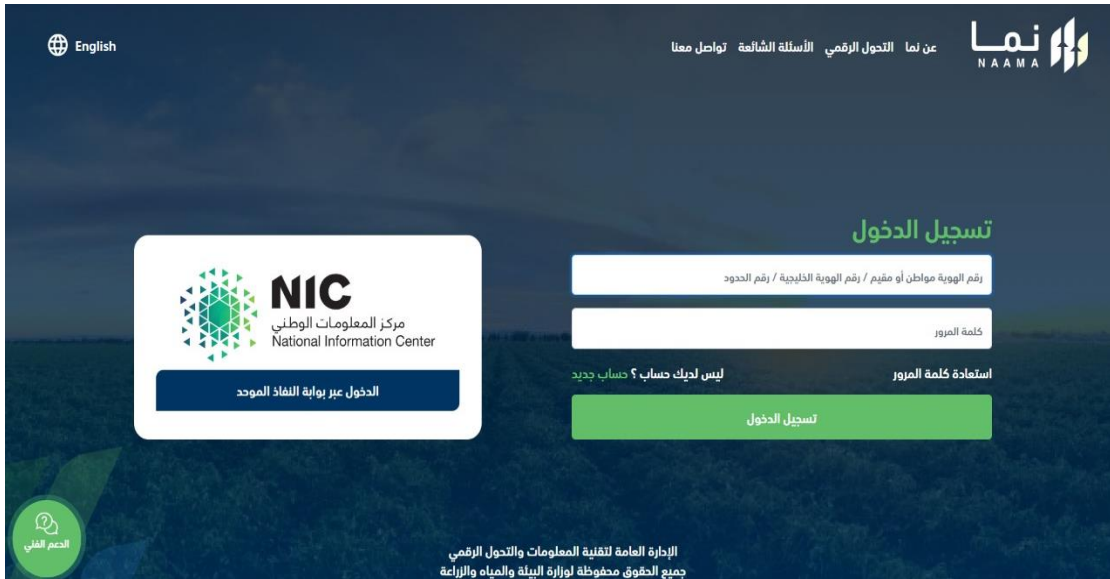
نمـا
NAAMA

عن نما التحول الرقمي الأسئلة الشائعة تواصل معنا

English

تسجيل الدخول

رقم الهوية مواطن أو مقيم / رقم الهوية الخليجية / رقم الحدود

كلمة المرور

استعادة كلمة المرور

ليس لديك حساب ؟ حساب جديد

تسجيل الدخول

NIC
مركز المعلومات الوطني
National Information Center

الدخول عبر بوابة النفاذ الموحد

الدعم الفني

الإدارة العامة لتقنية المعلومات والتحول الرقمي
جميع الحقوق محفوظة لوزارة البيئة والمياه والزراعة